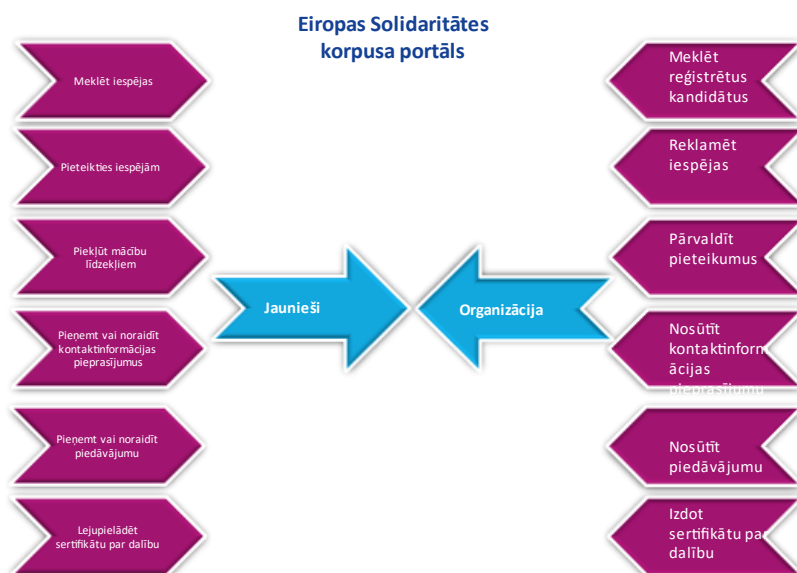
Eiropas Solidaritātes korpusa portāls

Meklēt iespējas

Pieteikties iespējām

Piekļūt mācību līdzekļiem

Pieņemt vai noraidīt kontaktinformācijas pieprasījumus

Pieņemt vai noraidīt piedāvājumu

Lejupielādēt sertifikātu par dalību

Jaunieši

Organizācija

Meklēt reģistrētus kandidātus

Reklamēt iespējas

Pārvaldīt pieteikumus

Nosūtīt kontaktinformācijas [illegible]

Nosūtīt piedāvājumu

Izdot sertifikātu par dalību